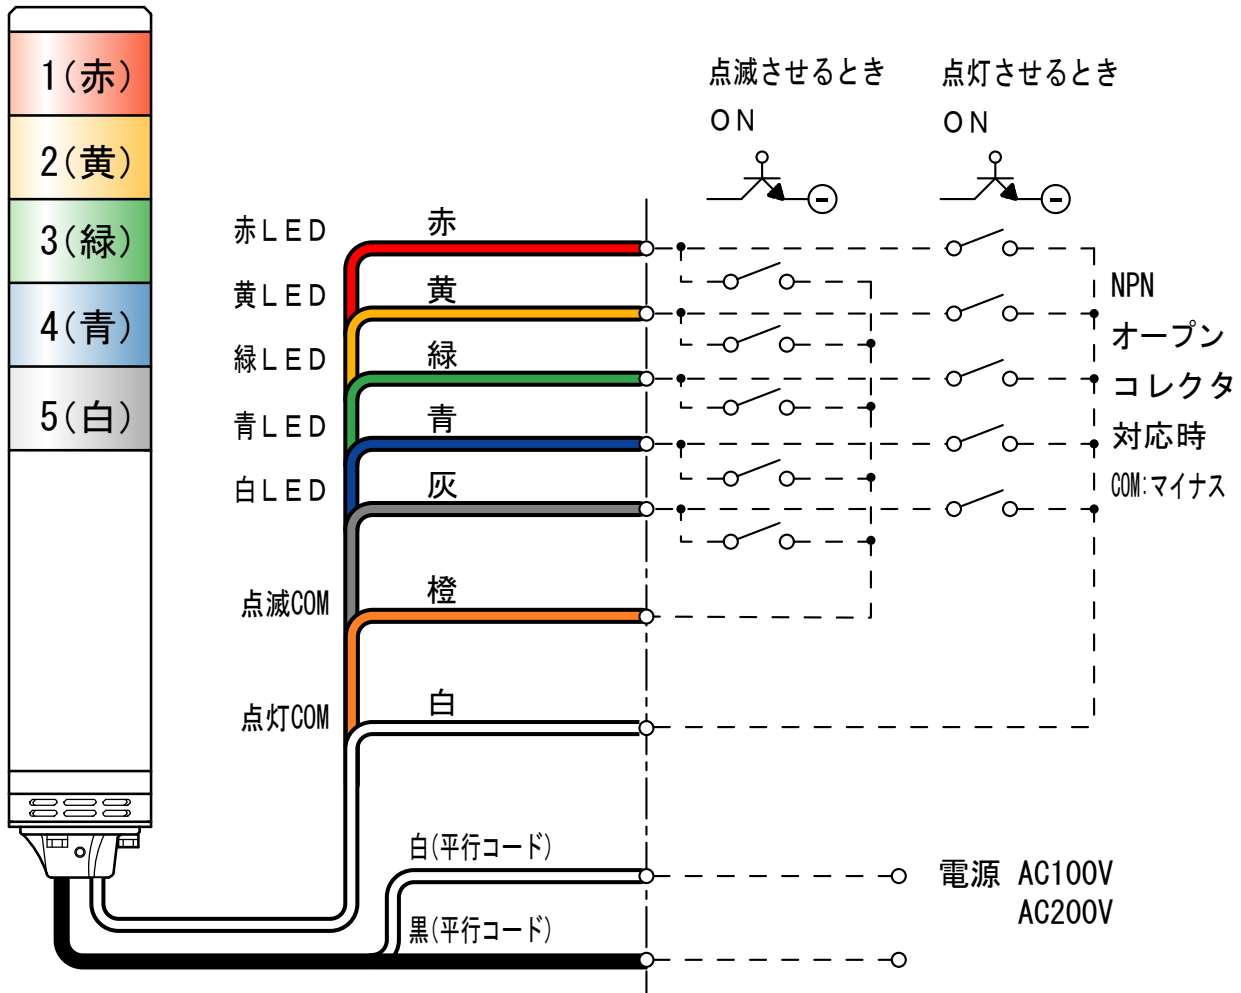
1(赤)
2(黄)
3(緑)
4(青)
5(白)

点滅させるとき
ON

点灯させるとき
ON

赤LED
黄LED
緑LED
青LED
白LED
点滅COM
点灯COM

赤
黄
緑
青
灰
橙
白

NPN
オープン
コレクタ
対応時
COM:マイナス

白(平行コード)
黒(平行コード)

電源 AC100V
AC200V